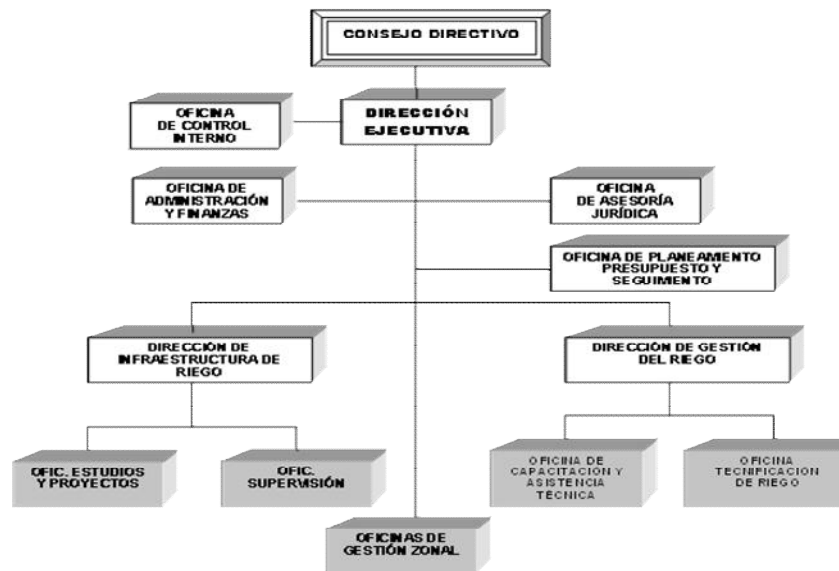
CONSEJO DIRECTIVO

OFICINA DE CONTROL INTERNO

DIRECCIÓN EJECUTIVA

OFICINA DE ADMINISTRACIÓN Y FINANZAS

OFICINA DE ASESORÍA JURÍDICA

OFICINA DE PLANEAMIENTO PRESUPUESTO Y SEGUIMIENTO

DIRECCIÓN DE INFRAESTRUCTURA DE RIEGO

DIRECCIÓN DE GESTIÓN DEL RIEGO

OFIC. ESTUDIOS Y PROYECTOS

OFIC. SUPERVISIÓN

OFICINA DE CAPACITACIÓN Y ASISTENCIA TÉCNICA

OFICINA TECNIFICACION DE RIEGO

OFICINAS DE GESTIÓN ZONAL